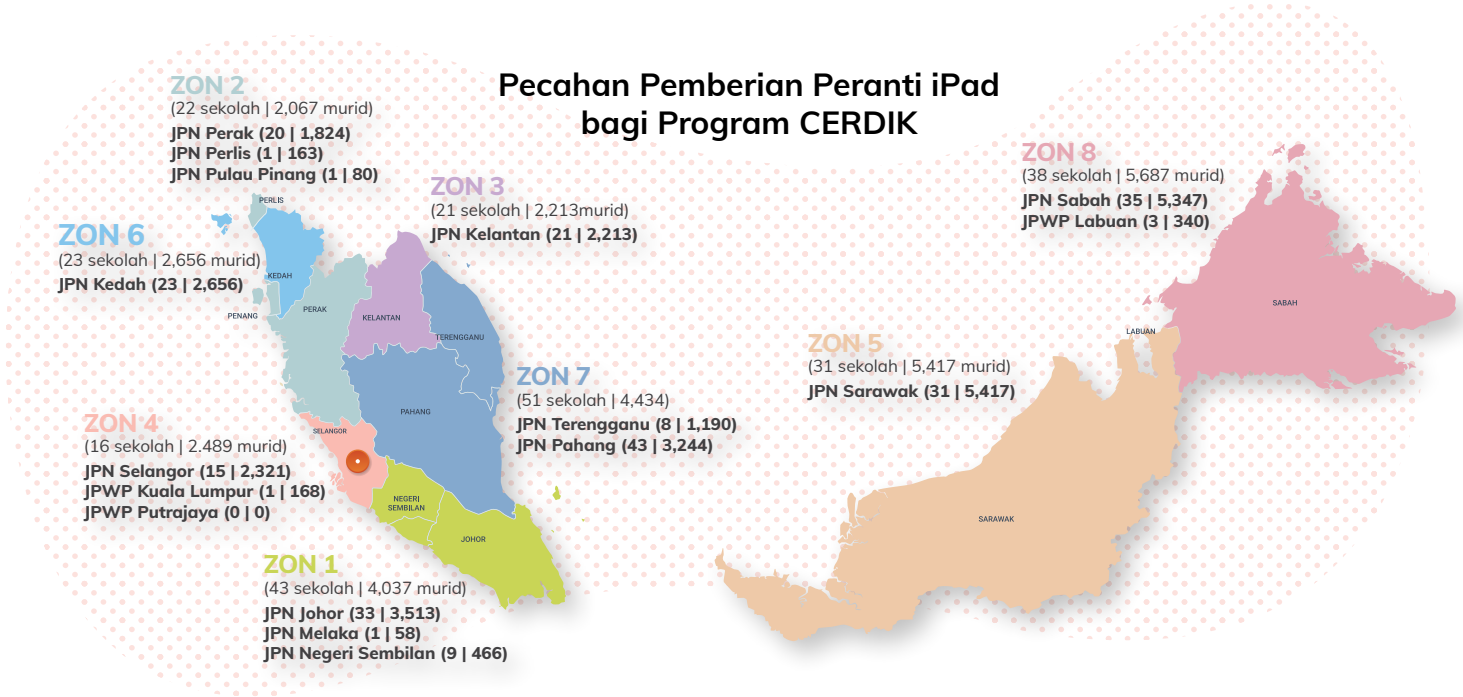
Pecahan Pemberian Peranti iPad bagi Program CERDIK

ZON 2
(22 sekolah | 2,067 murid)
JPN Perak (20 | 1,824)
JPN Perlis (1 | 163)
JPN Pulau Pinang (1 | 80)

ZON 6
(23 sekolah | 2,656 murid)
JPN Kedah (23 | 2,656)

ZON 3
(21 sekolah | 2,213murid)
JPN Kelantan (21 | 2,213)

ZON 8
(38 sekolah | 5,687 murid)
JPN Sabah (35 | 5,347)
JPWP Labuan (3 | 340)

PERLIS
KEDAH
PENANG
PERAK
KELANTAN
TERENGGANU
PAHANG
SELANGOR
NEGERI SEMBILAN
JOHOR
LABUAN
SABAH
SARAWAK

ZON 5
(31 sekolah | 5,417 murid)
JPN Sarawak (31 | 5,417)

ZON 7
(51 sekolah | 4,434)
JPN Terengganu (8 | 1,190)
JPN Pahang (43 | 3,244)

ZON 4
(16 sekolah | 2.489 murid)
JPN Selangor (15 | 2,321)
JPWP Kuala Lumpur (1 | 168)
JPWP Putrajaya (0 | 0)

ZON 1
(43 sekolah | 4,037 murid)
JPN Johor (33 | 3,513)
JPN Melaka (1 | 58)
JPN Negeri Sembilan (9 | 466)